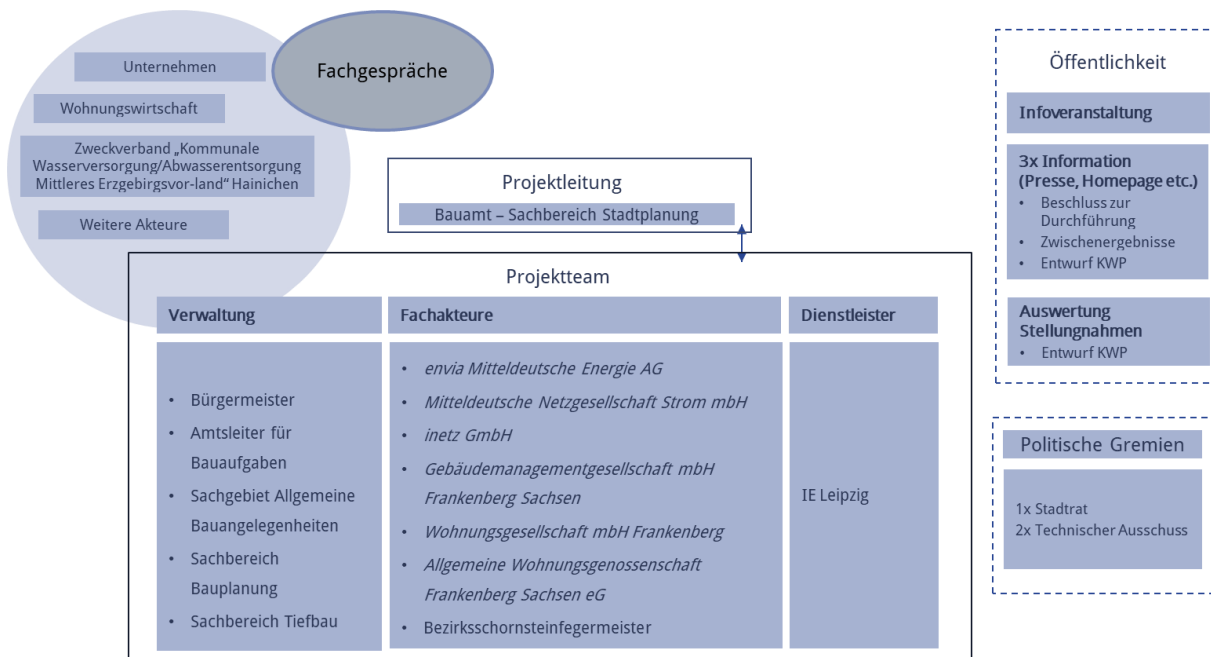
Unternehmen

Fachgespräche

Wohnungswirtschaft

Zweckverband „Kommunale Wasserversorgung/Abwasserentsorgung Mittleres Erzgebirgsvor-land“ Hainichen

Weitere Akteure

Projektleitung

Bauamt – Sachbereich Stadtplanung

Projektteam

| Verwaltung | Fachakteure | Dienstleister |
|---|---|---|
| • Bürgermeister<br>• Amtsleiter für Bauaufgaben<br>• Sachgebiet Allgemeine Bauangelegenheiten<br>• Sachbereich Bauplanung<br>• Sachbereich Tiefbau | • *envia Mitteldeutsche Energie AG*<br>• *Mitteldeutsche Netzgesellschaft Strom mbH*<br>• *inetz GmbH*<br>• *Gebäudemanagementgesellschaft mbH Frankenberg Sachsen*<br>• *Wohnungsgesellschaft mbH Frankenberg*<br>• *Allgemeine Wohnungsgenossenschaft Frankenberg Sachsen eG*<br>• Bezirksschornsteinfegermeister | IE Leipzig |

Öffentlichkeit

Infoveranstaltung

3x Information (Presse, Homepage etc.)
• Beschluss zur Durchführung
• Zwischenergebnisse
• Entwurf KWP

Auswertung Stellungnahmen
• Entwurf KWP

Politische Gremien

1x Stadtrat
2x Technischer Ausschuss